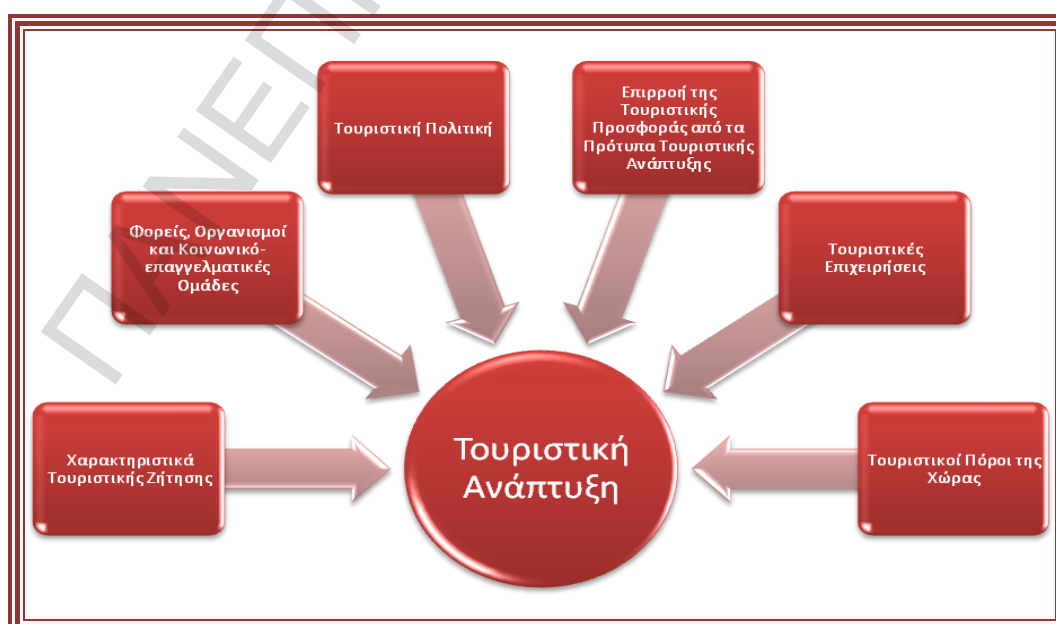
Τουριστική Πολιτική

Επιρροή της Τουριστικής Προσφοράς από τα Πρότυπα Τουριστικής Ανάπτυξης

Φορείς, Οργανισμοί και Κοινωνικό-επαγγελματικές Ομάδες

Τουριστικές Επιχειρήσεις

Χαρακτηριστικά Τουριστικής Ζήτησης

Τουριστική Ανάπτυξη

Τουριστικοί Πόροι της Χώρας

ΠΛΝΕΠ